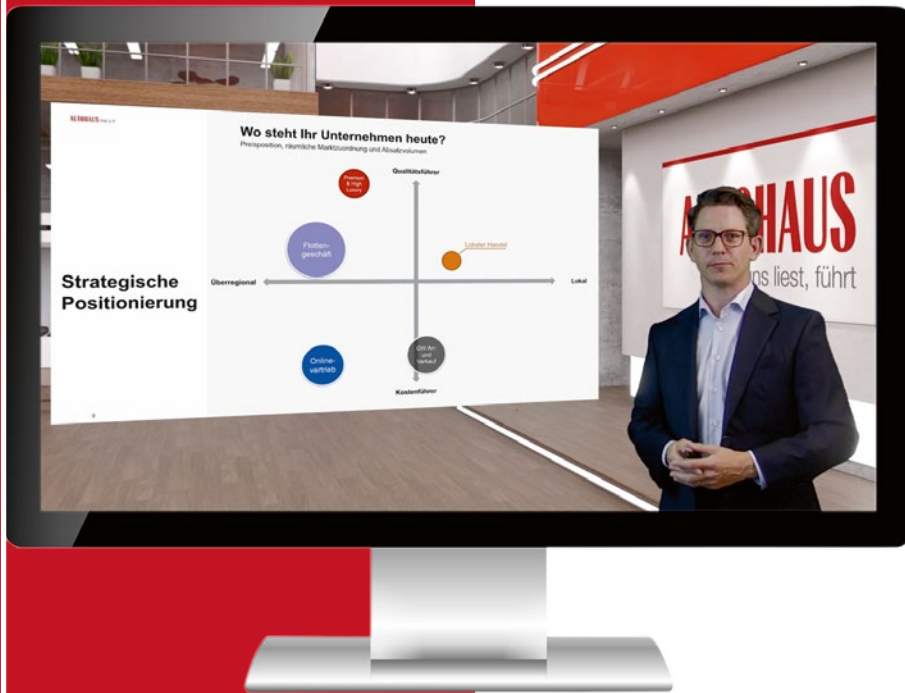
AUTOHAUS

Wo steht Ihr Unternehmen heute?

Preisposition, räumliche Marktzuordnung und Absatzvolumen

Strategische Positionierung

Qualitätsführer

Premium & High Luxury

Flotten-geschäft

Lokaler Handel

Überregional

Lokal

Online-vertrieb

GW An- und Verkauf

Kostenführer

A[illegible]HAUS

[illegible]ns liest, führt